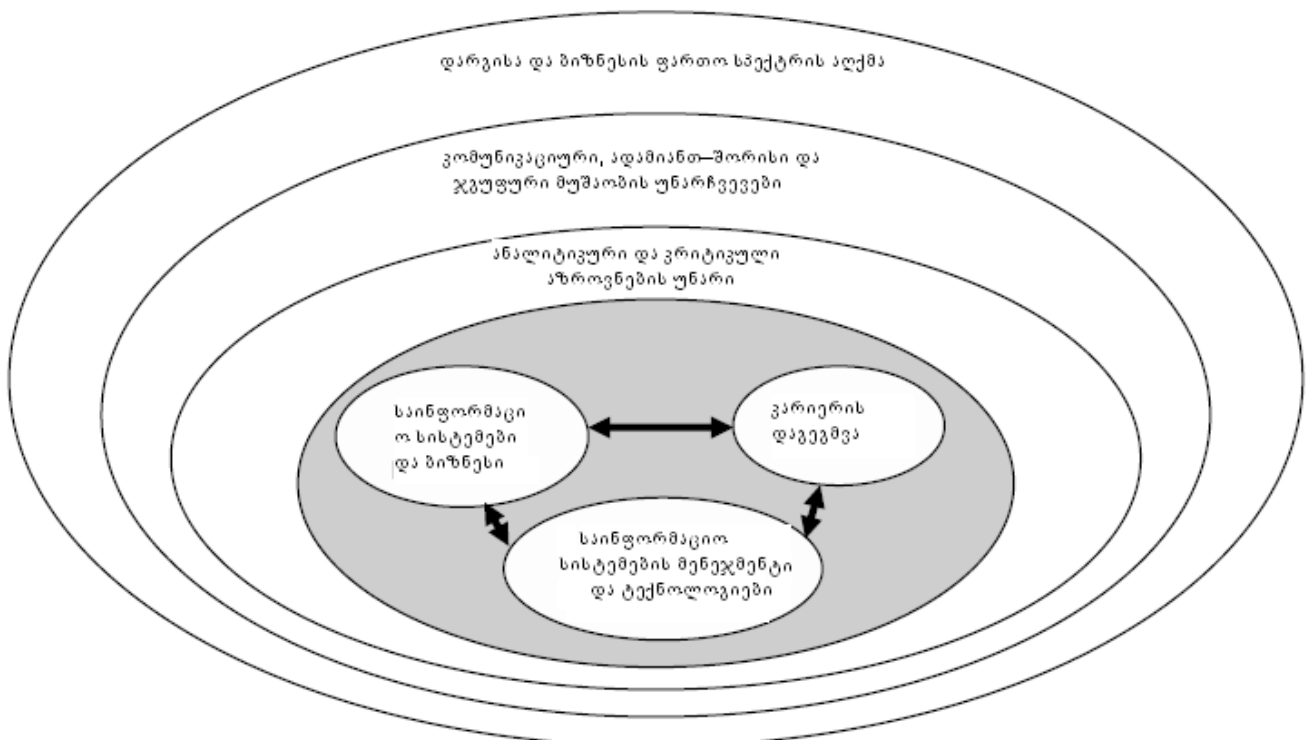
დარგისა და ბიზნესის ფართო სპექტრის აღქმა

კომუნიკაციური, ადამიანთ–შორისი და ჯგუფური მუშაობის უნარჩვევები

ანალიტიკური და კრიტიკული აზროვნების უნარი

საინფორმაციო სისტემები და ბიზნესი

კარიერის დაგეგმვა

საინფორმაციო სისტემების მენეჯმენტი და ტექნოლოგიები